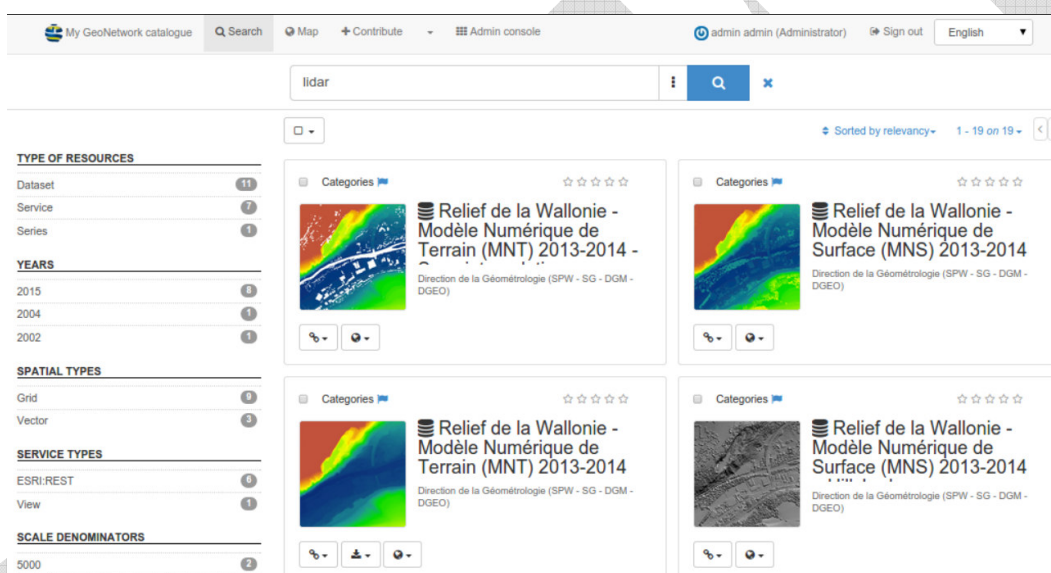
My GeoNetwork catalogue Search Map Contribute Admin console admin admin (Administrator) Sign out English

lidar

Sorted by relevancy 1 - 19 on 19

TYPE OF RESOURCES
Dataset 11
Service 7
Series 1

YEARS
2015 8
2004 1
2002 1

SPATIAL TYPES
Grid 9
Vector 3

SERVICE TYPES
ESRI:REST 6
View 1

SCALE DENOMINATORS
5000 2

Categories
Relief de la Wallonie - Modèle Numérique de Terrain (MNT) 2013-2014 - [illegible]
Direction de la Géométrologie (SPW - SG - DGM - DGEO)

Categories
Relief de la Wallonie - Modèle Numérique de Surface (MNS) 2013-2014
Direction de la Géométrologie (SPW - SG - DGM - DGEO)

Categories
Relief de la Wallonie - Modèle Numérique de Terrain (MNT) 2013-2014
Direction de la Géométrologie (SPW - SG - DGM - DGEO)

Categories
Relief de la Wallonie - Modèle Numérique de Surface (MNS) 2013-2014 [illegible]
Direction de la Géométrologie (SPW - SG - DGM - DGEO)